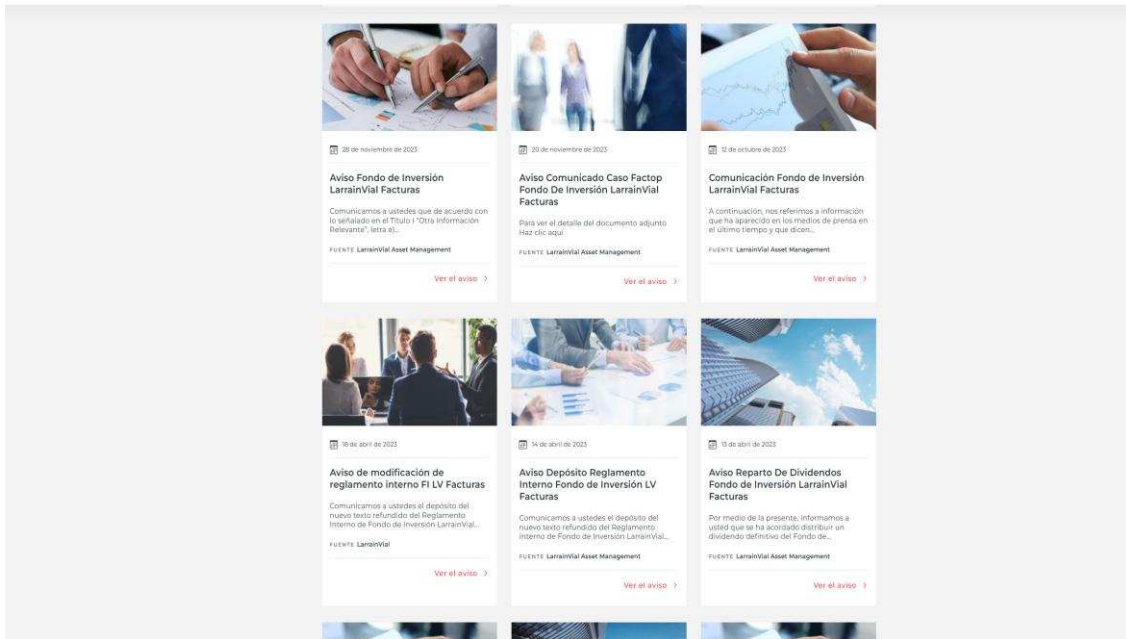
28 de noviembre de 2023

Aviso Fondo de Inversión LarrainVial Facturas

Comunicamos a ustedes que de acuerdo con lo señalado en el Título I "Otra Información Relevante", letra e)...

FUENTE LarrainVial Asset Management

Ver el aviso >

20 de noviembre de 2023

Aviso Comunicado Caso Factop Fondo De Inversión LarrainVial Facturas

Para ver el detalle del documento adjunto Haz clic aquí

FUENTE LarrainVial Asset Management

Ver el aviso >

12 de octubre de 2023

Comunicación Fondo de Inversión LarrainVial Facturas

A continuación, nos referimos a información que ha aparecido en los medios de prensa en el último tiempo y que dicen...

FUENTE LarrainVial Asset Management

Ver el aviso >

18 de abril de 2023

Aviso de modificación de reglamento interno FI LV Facturas

Comunicamos a ustedes el depósito del nuevo texto refundido del Reglamento Interno de Fondo de Inversión LarrainVial...

FUENTE LarrainVial

Ver el aviso >

14 de abril de 2023

Aviso Depósito Reglamento Interno Fondo de Inversión LV Facturas

Comunicamos a ustedes el depósito del nuevo texto refundido del Reglamento Interno de Fondo de Inversión LarrainVial...

FUENTE LarrainVial Asset Management

Ver el aviso >

13 de abril de 2023

Aviso Reparto De Dividendos Fondo de Inversión LarrainVial Facturas

Por medio de la presente, informamos a usted que se ha acordado distribuir un dividendo definitivo del Fondo de...

FUENTE LarrainVial Asset Management

Ver el aviso >